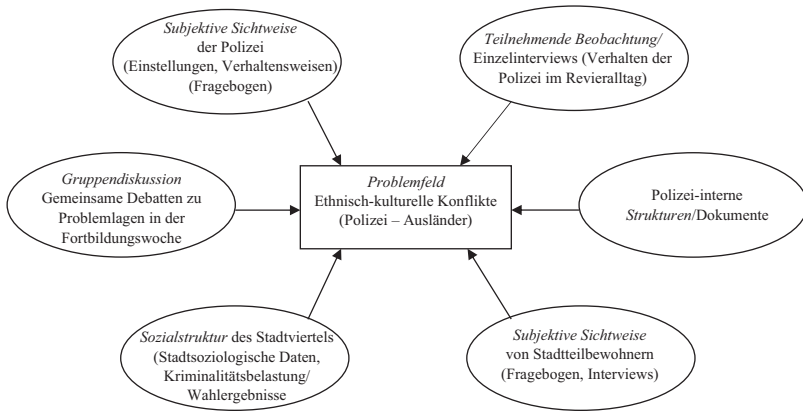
Subjektive Sichtweise der Polizei (Einstellungen, Verhaltensweisen) (Fragebogen)

Teilnehmende Beobachtung/ Einzelinterviews (Verhalten der Polizei im Revieralltag)

Gruppendiskussion Gemeinsame Debatten zu Problemlagen in der Fortbildungswoche

Problemfeld Ethnisch-kulturelle Konflikte (Polizei – Ausländer)

Polizei-interne Strukturen/Dokumente

Sozialstruktur des Stadtviertels (Stadtsoziologische Daten, Kriminalitätsbelastung/ Wahlergebnisse

Subjektive Sichtweise von Stadtteilbewohnern (Fragebogen, Interviews)